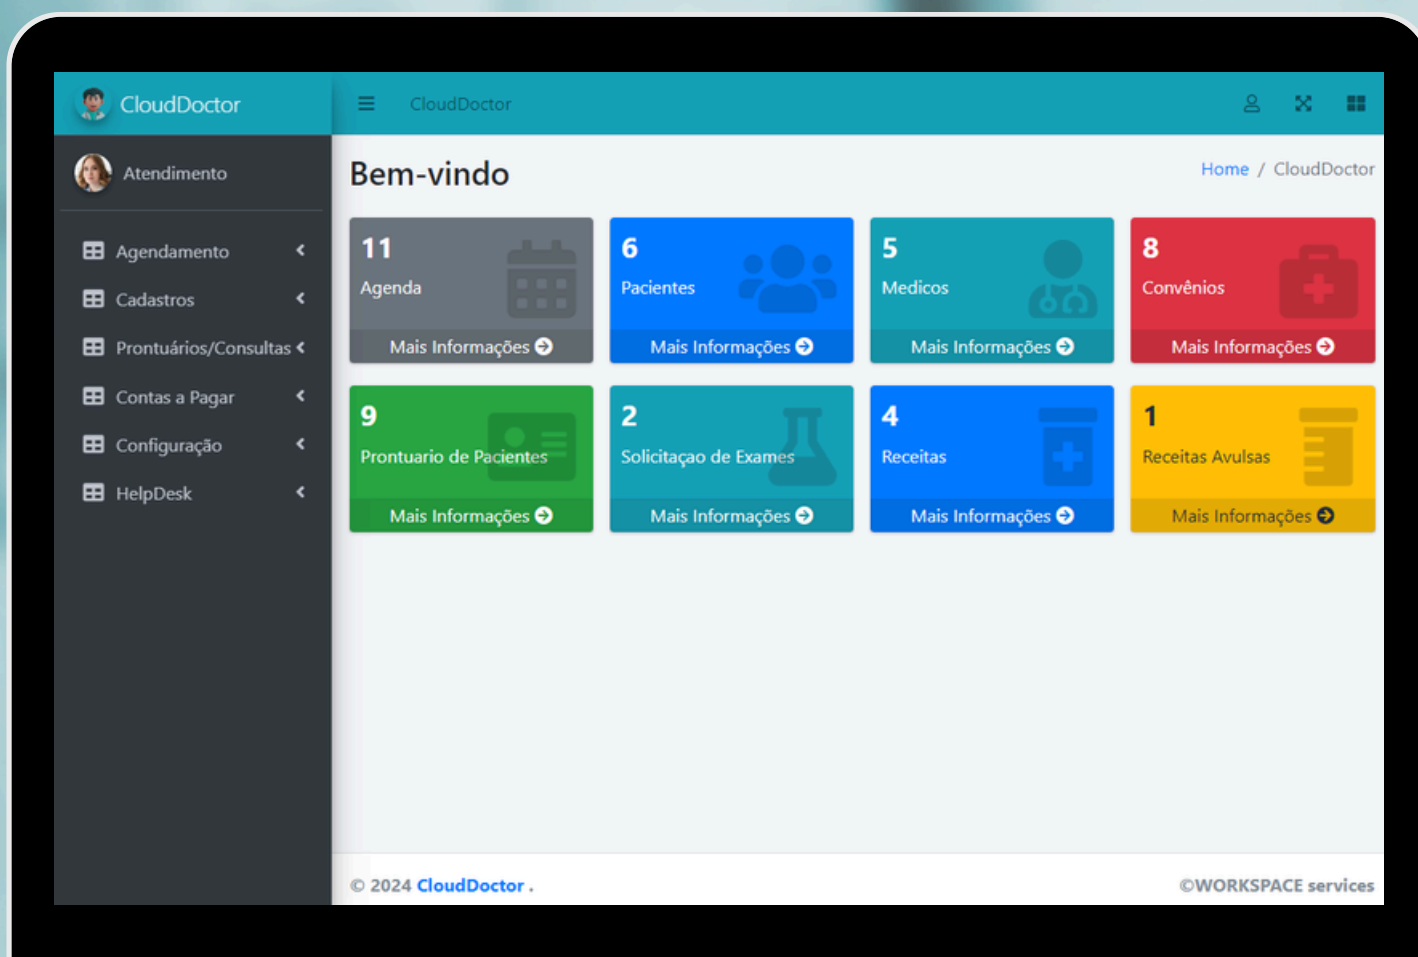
CloudDoctor

Atendimento

Agendamento

Cadastros

Prontuários/Consultas

Contas a Pagar

Configuração

HelpDesk

CloudDoctor

Bem-vindo

Home / CloudDoctor

11
Agenda
Mais Informações

6
Pacientes
Mais Informações

5
Medicos
Mais Informações

8
Convênios
Mais Informações

9
Prontuario de Pacientes
Mais Informações

2
Solicitaçao de Exames
Mais Informações

4
Receitas
Mais Informações

1
Receitas Avulsas
Mais Informações

© 2024 CloudDoctor .

©WORKSPACE services